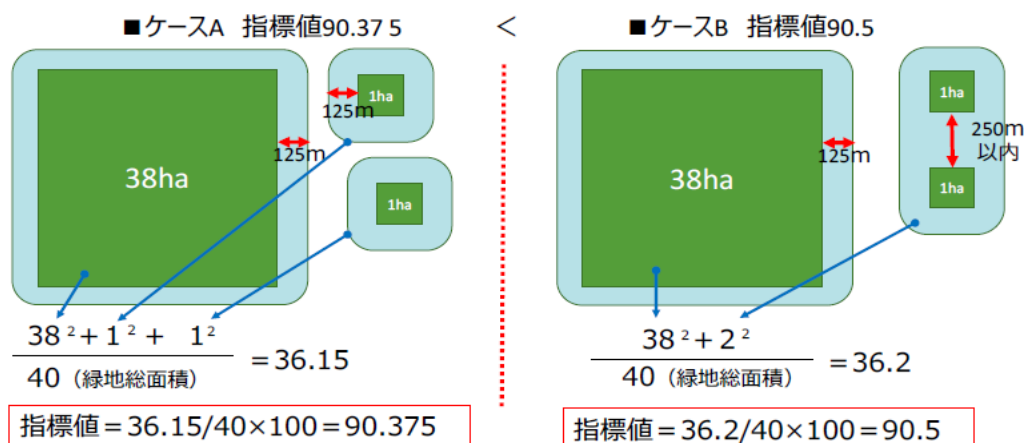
■ケースA 指標値90.37 5

<

■ケースB 指標値90.5

1ha

125m

125m

38ha

1ha

$\frac{38^2 + 1^2 + 1^2}{40（緑地総面積）} = 36.15$

指標値＝36.15/40×100＝90.375

38ha

125m

1ha

250m 以内

1ha

$\frac{38^2 + 2^2}{40（緑地総面積）} = 36.2$

指標値＝36.2/40×100＝90.5